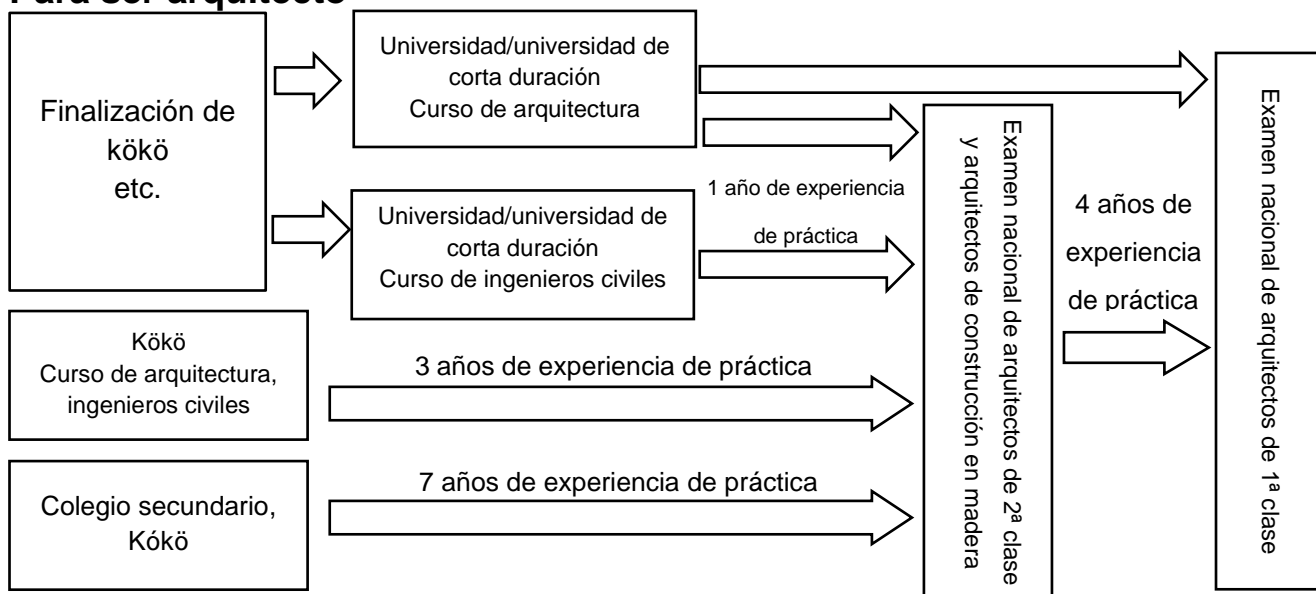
Para ser arquitecto

Finalización de kökö etc.

Universidad/universidad de corta duración
Curso de arquitectura

Universidad/universidad de corta duración
Curso de ingenieros civiles

1 año de experiencia de práctica

Kökö
Curso de arquitectura, ingenieros civiles

3 años de experiencia de práctica

Colegio secundario, Kókö

7 años de experiencia de práctica

Examen nacional de arquitectos de 2ª clase y arquitectos de construcción en madera

4 años de experiencia de práctica

Examen nacional de arquitectos de 1ª clase